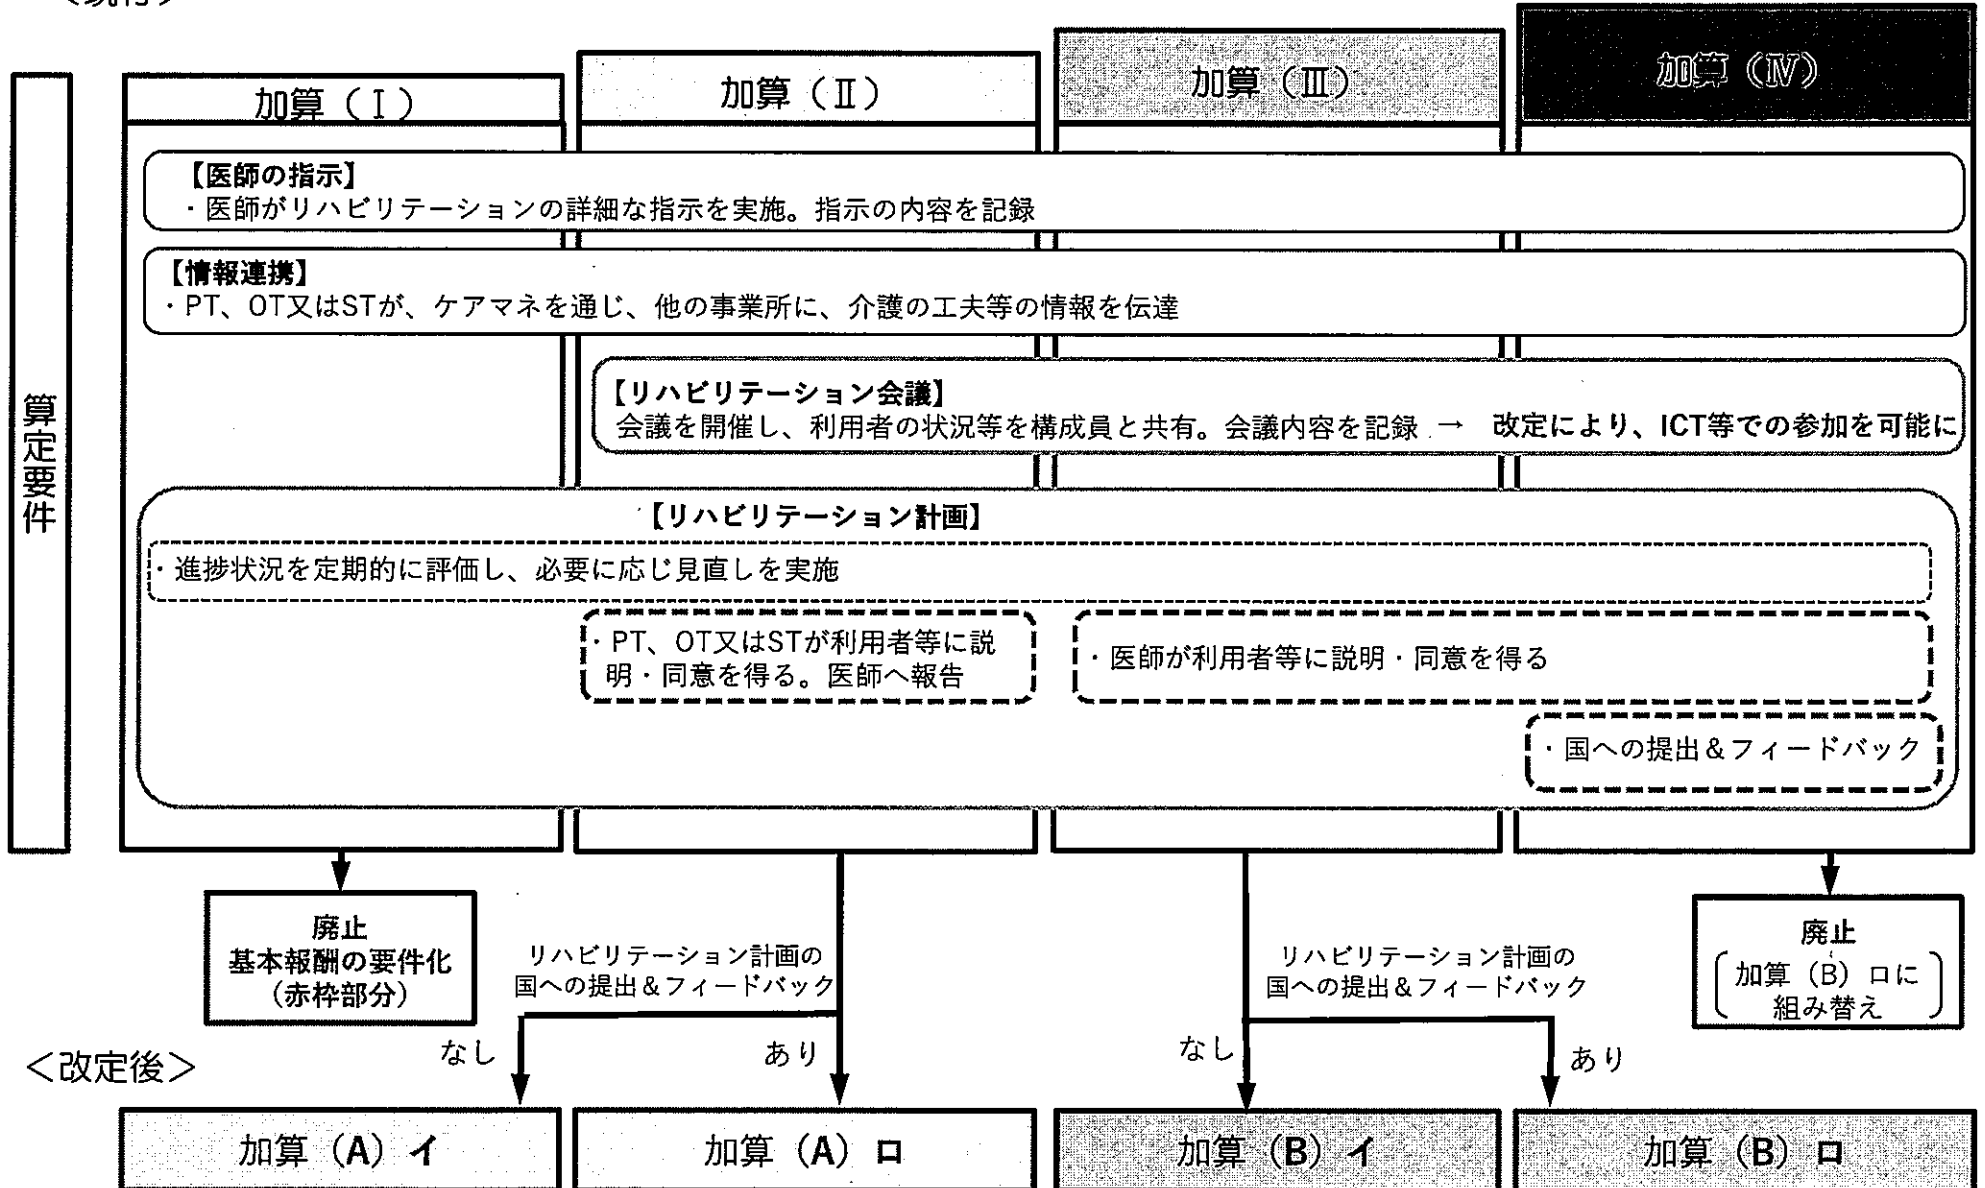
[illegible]

加算（Ⅰ）

加算（Ⅱ）

加算（Ⅲ）

加算（Ⅳ）

算定要件

【医師の指示】
・医師がリハビリテーションの詳細な指示を実施。指示の内容を記録

【情報連携】
・PT、OT又はSTが、ケアマネを通じ、他の事業所に、介護の工夫等の情報を伝達

【リハビリテーション会議】
会議を開催し、利用者の状況等を構成員と共有。会議内容を記録 → 改定により、ICT等での参加を可能に

【リハビリテーション計画】
・進捗状況を定期的に評価し、必要に応じ見直しを実施

・PT、OT又はSTが利用者等に説明・同意を得る。医師へ報告

・医師が利用者等に説明・同意を得る

・国への提出＆フィードバック

廃止
基本報酬の要件化
（赤枠部分）

リハビリテーション計画の
国への提出＆フィードバック

なし

あり

リハビリテーション計画の
国への提出＆フィードバック

なし

あり

廃止
（加算（B）ロに
組み替え）

＜改定後＞

加算（A）イ

加算（A）ロ

加算（B）イ

加算（B）ロ